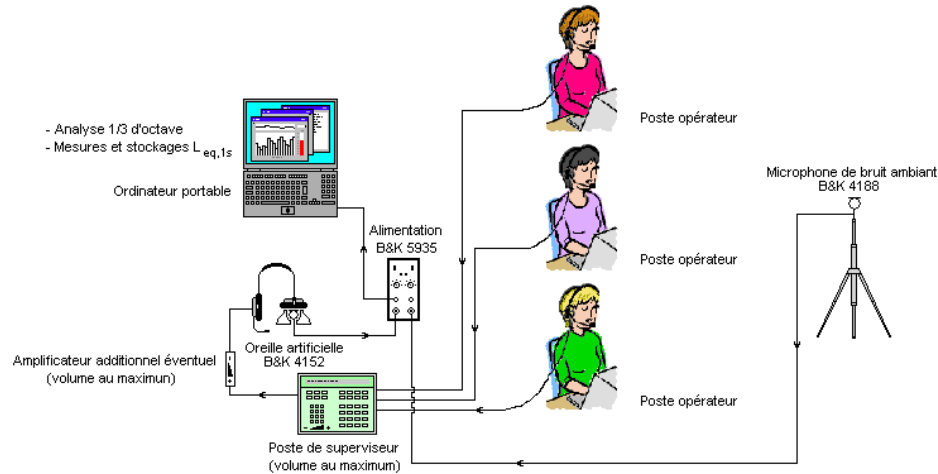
- Analyse 1/3 d'octave
- Mesures et stockages $L_{eq,1s}$

Ordinateur portable

Alimentation
B&K 5935

Poste opérateur

Poste opérateur

Poste opérateur

Microphone de bruit ambiant
B&K 4188

Oreille artificielle
B&K 4152

Amplificateur additionnel éventuel
(volume au maximun)

Poste de superviseur
(volume au maximum)